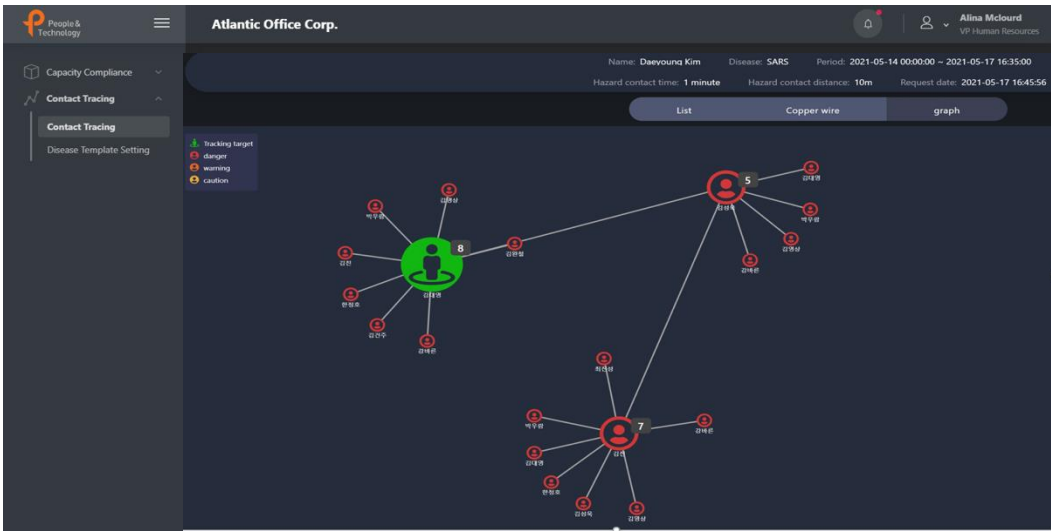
People & Technology

Atlantic Office Corp.

Alina Mclourd
VP Human Resources

Capacity Compliance
Contact Tracing
Contact Tracing
Disease Template Setting

Name: Daeyoung Kim Disease: SARS Period: 2021-05-14 00:00:00 ~ 2021-05-17 16:35:00
Hazard contact time: 1 minute Hazard contact distance: 10m Request date: 2021-05-17 16:45:56

List | Copper wire | graph

Tracking target
danger
warning
caution

8
5
7

김영상
박우람
김전
한청호
김선주
김태영
강바른
김완철
김대영
박우람
김영상
강바른
최선상
박우람
김대영
한청호
김현숙
김영상
강바른
김선
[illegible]
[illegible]